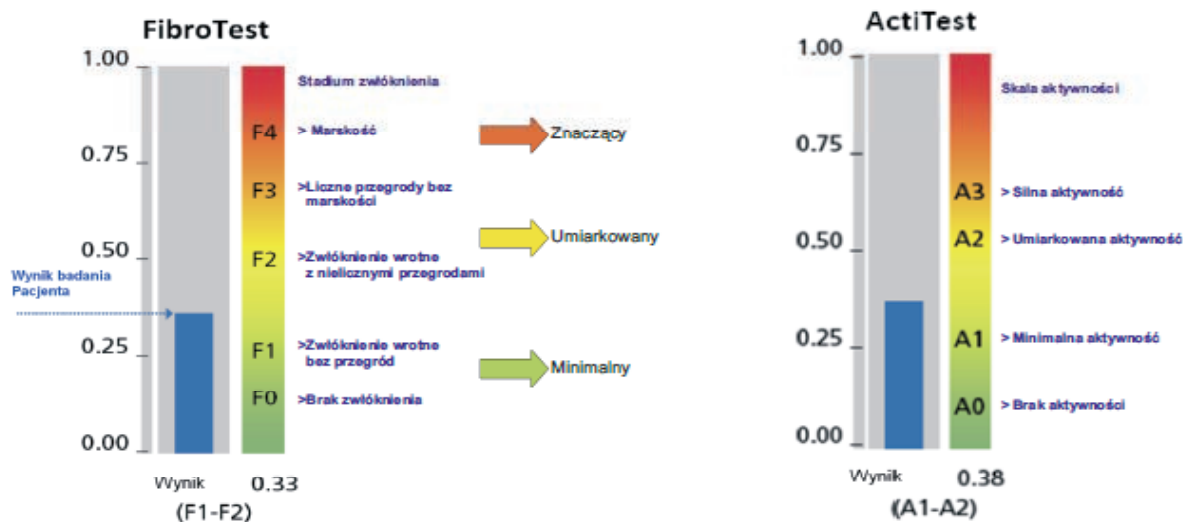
FibroTest

1.00
0.75
0.50
0.25
0.00

Wynik badania Pacjenta

Stadium zwłóknienia
F4 > Marskość
F3 >Liczne przegrody bez marskości
F2 >Zwłóknienie wrotne z nielicznymi przegrodami
F1 >Zwłóknienie wrotne bez przegród
F0 >Brak zwłóknienia

Znaczący
Umiarkowany
Minimalny

Wynik 0.33
(F1-F2)

ActiTest

1.00
0.75
0.50
0.25
0.00

Skala aktywności
A3 > Silna aktywność
A2 > Umiarkowana aktywność
A1 > Minimalna aktywność
A0 > Brak aktywności

Wynik 0.38
(A1-A2)